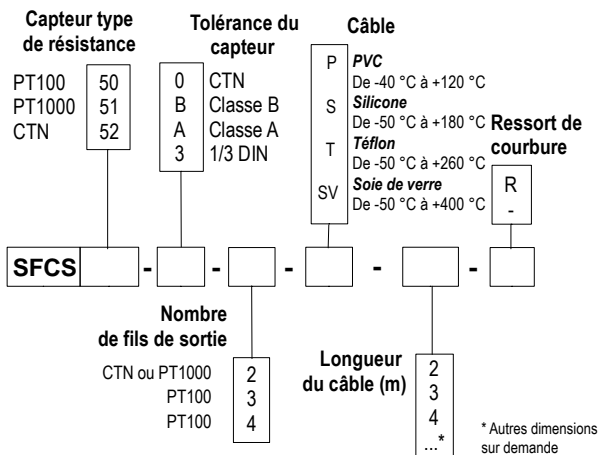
Capteur type de résistance

PT100 50
PT1000 51
CTN 52

Tolérance du capteur

0 CTN
B Classe B
A Classe A
3 1/3 DIN

Câble

P *PVC*
De -40 °C à +120 °C
S *Silicone*
De -50 °C à +180 °C
T *Téflon*
De -50 °C à +260 °C
SV *Soie de verre*
De -50 °C à +400 °C

Ressort de courbure

R
-

SFCS - - - - -

Nombre de fils de sortie

CTN ou PT1000 2
PT100 3
PT100 4

Longueur du câble (m)

2
3
4
...*

* Autres dimensions sur demande